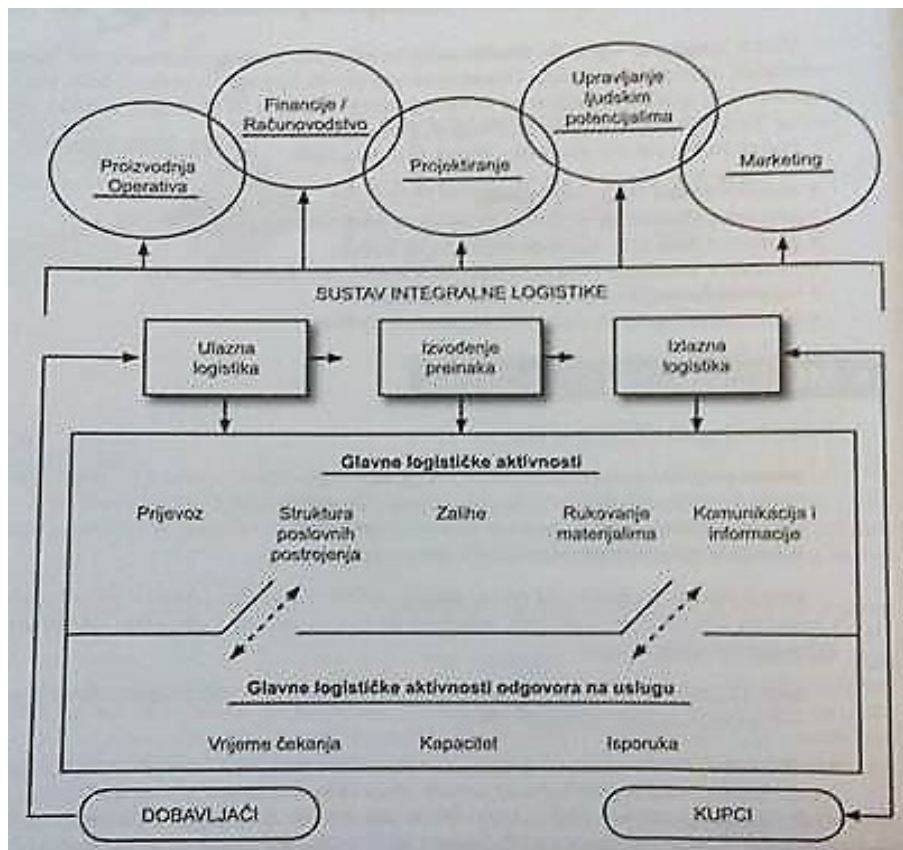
Proizvodnja Operativa

Financije / Računovodstvo

Projektiranje

Upravljanje ljudskim potencijalima

Marketing

SUSTAV INTEGRALNE LOGISTIKE

Ulazna logistika

Izvođenje preinaka

Izlazna logistika

Glavne logističke aktivnosti

Prijevoz

Struktura poslovnih postrojenja

Zalihe

Rukovanje materijalima

Komunikacija i informacije

Glavne logističke aktivnosti odgovora na uslugu

Vrijeme čekanja

Kapacitet

Isporuka

DOBAVLJAČI

KUPCI